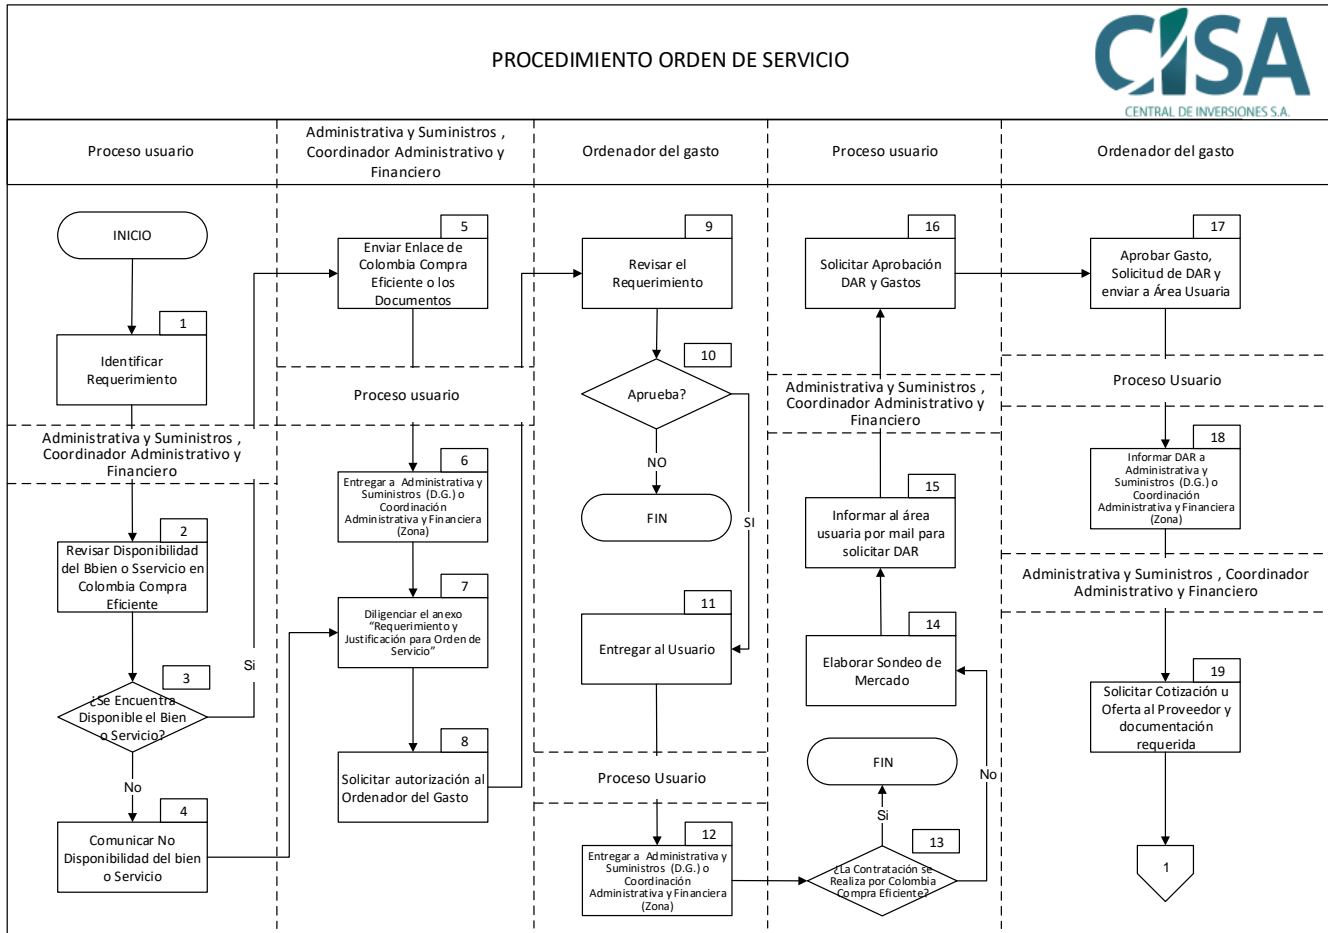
PROCEDIMIENTO ORDEN DE SERVICIO

CISA
CENTRAL DE INVERSIONES S.A.

Proceso usuario

Administrativa y Suministros , Coordinador Administrativo y Financiero

Ordenador del gasto

Proceso usuario

Ordenador del gasto

INICIO

1
Identificar Requerimiento

Administrativa y Suministros , Coordinador Administrativo y Financiero

2
Revisar Disponibilidad del Bbien o Sservicio en Colombia Compra Eficiente

3
¿Se Encuentra Disponible el Bien o Servicio?

Si

No

4
Comunicar No Disponibilidad del bien o Servicio

5
Enviar Enlace de Colombia Compra Eficiente o los Documentos

Proceso usuario

6
Entregar a Administrativa y Suministros (D.G.) o Coordinación Administrativa y Financiera (Zona)

7
Diligenciar el anexo "Requerimiento y Justificación para Orden de Servicio"

8
Solicitar autorización al Ordenador del Gasto

9
Revisar el Requerimiento

10
Aprueba?

NO

FIN

SI

11
Entregar al Usuario

Proceso Usuario

12
Entregar a Administrativa y Suministros (D.G.) o Coordinación Administrativa y Financiera (Zona)

16
Solicitar Aprobación DAR y Gastos

Administrativa y Suministros , Coordinador Administrativo y Financiero

15
Informar al área usuaria por mail para solicitar DAR

14
Elaborar Sondeo de Mercado

FIN

Si

No

13
¿La Contratación se Realiza por Colombia Compra Eficiente?

17
Aprobar Gasto, Solicitud de DAR y enviar a Área Usuaria

Proceso Usuario

18
Informar DAR a Administrativa y Suministros (D.G.) o Coordinación Administrativa y Financiera (Zona)

Administrativa y Suministros , Coordinador Administrativo y Financiero

19
Solicitar Cotización u Oferta al Proveedor y documentación requerida

1